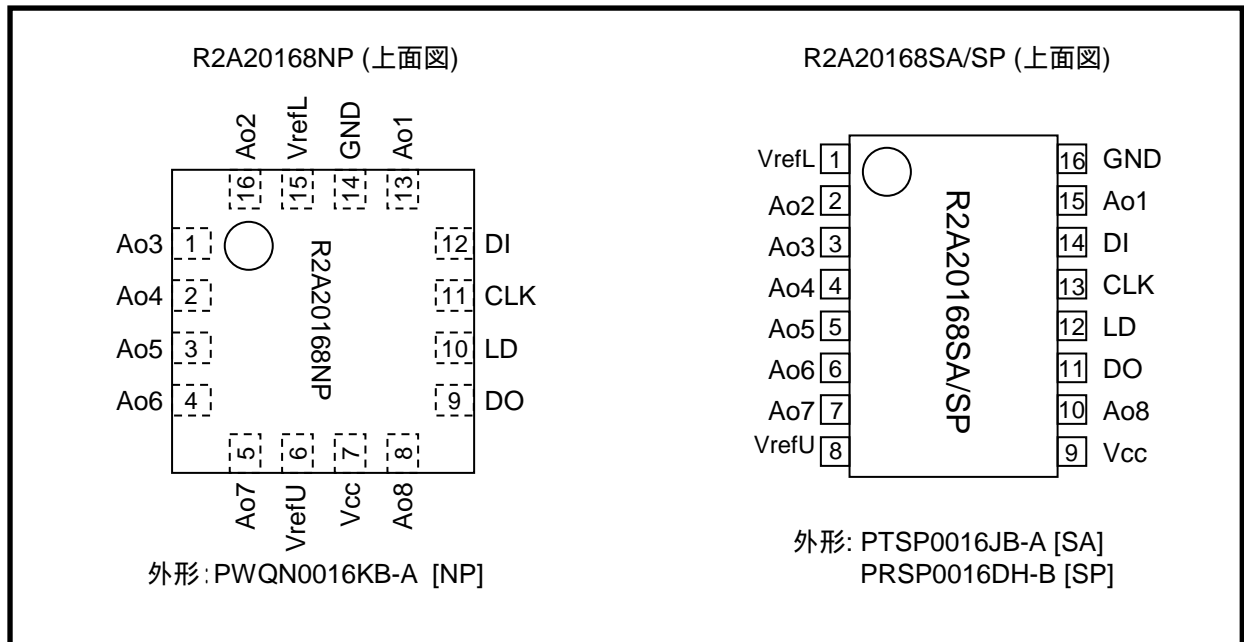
R2A20168NP (上面図)

Ao2 VrefL GND Ao1

16 15 14 13

Ao3 1
Ao4 2
Ao5 3
Ao6 4

R2A20168NP

12 DI
11 CLK
10 LD
9 DO

5 6 7 8

Ao7 VrefU Vcc Ao8

外形:PWQN0016KB-A [NP]

R2A20168SA/SP (上面図)

VrefL 1
Ao2 2
Ao3 3
Ao4 4
Ao5 5
Ao6 6
Ao7 7
VrefU 8

R2A20168SA/SP

16 GND
15 Ao1
14 DI
13 CLK
12 LD
11 DO
10 Ao8
9 Vcc

外形: PTSP0016JB-A [SA]
PRSP0016DH-B [SP]